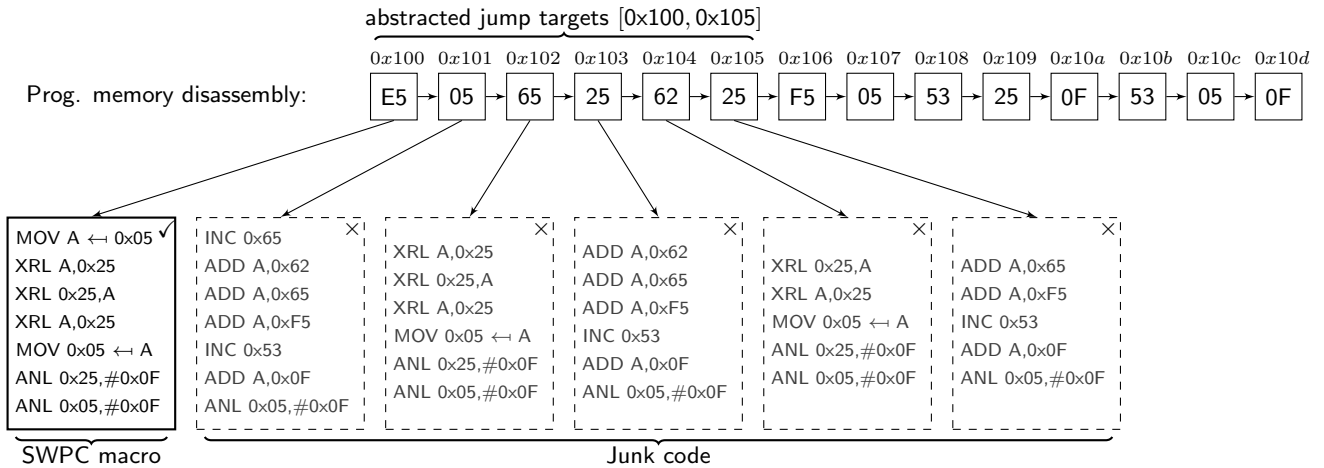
abstracted jump targets [0x100, 0x105]

$0x100$ $0x101$ $0x102$ $0x103$ $0x104$ $0x105$ $0x106$ $0x107$ $0x108$ $0x109$ $0x10a$ $0x10b$ $0x10c$ $0x10d$

Prog. memory disassembly: E5 05 65 25 62 25 F5 05 53 25 0F 53 05 0F

MOV A ↤ 0x05 ✓
XRL A,0x25
XRL 0x25,A
XRL A,0x25
MOV 0x05 ↤ A
ANL 0x25,#0x0F
ANL 0x05,#0x0F

SWPC macro

×
INC 0x65
ADD A,0x62
ADD A,0x65
ADD A,0xF5
INC 0x53
ADD A,0x0F
ANL 0x05,#0x0F

×
XRL A,0x25
XRL 0x25,A
XRL A,0x25
MOV 0x05 ↤ A
ANL 0x25,#0x0F
ANL 0x05,#0x0F

×
ADD A,0x62
ADD A,0x65
ADD A,0xF5
INC 0x53
ADD A,0x0F
ANL 0x05,#0x0F

×
XRL 0x25,A
XRL A,0x25
MOV 0x05 ↤ A
ANL 0x25,#0x0F
ANL 0x05,#0x0F

×
ADD A,0x65
ADD A,0xF5
INC 0x53
ADD A,0x0F
ANL 0x05,#0x0F

Junk code